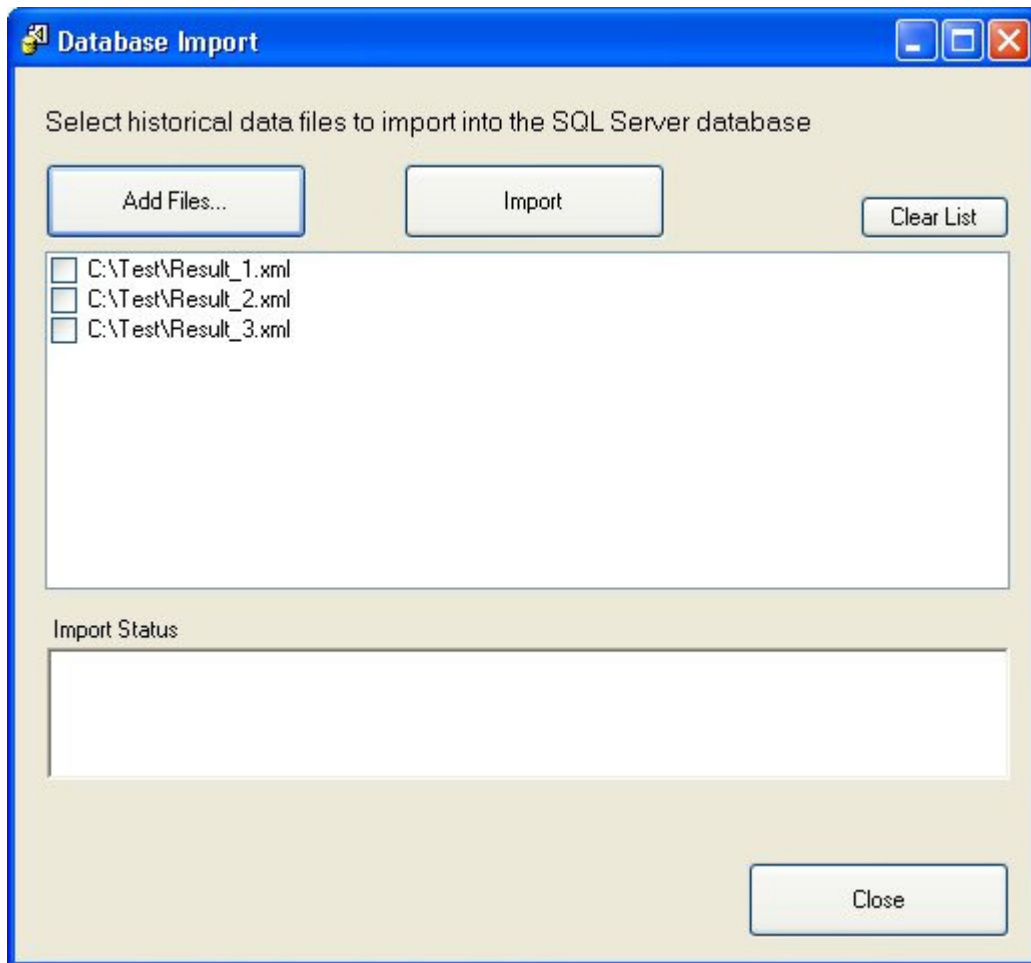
Database Import

Select historical data files to import into the SQL Server database

Add Files...

Import

Clear List

C:\Test\Result_1.xml
C:\Test\Result_2.xml
C:\Test\Result_3.xml

Import Status

Close